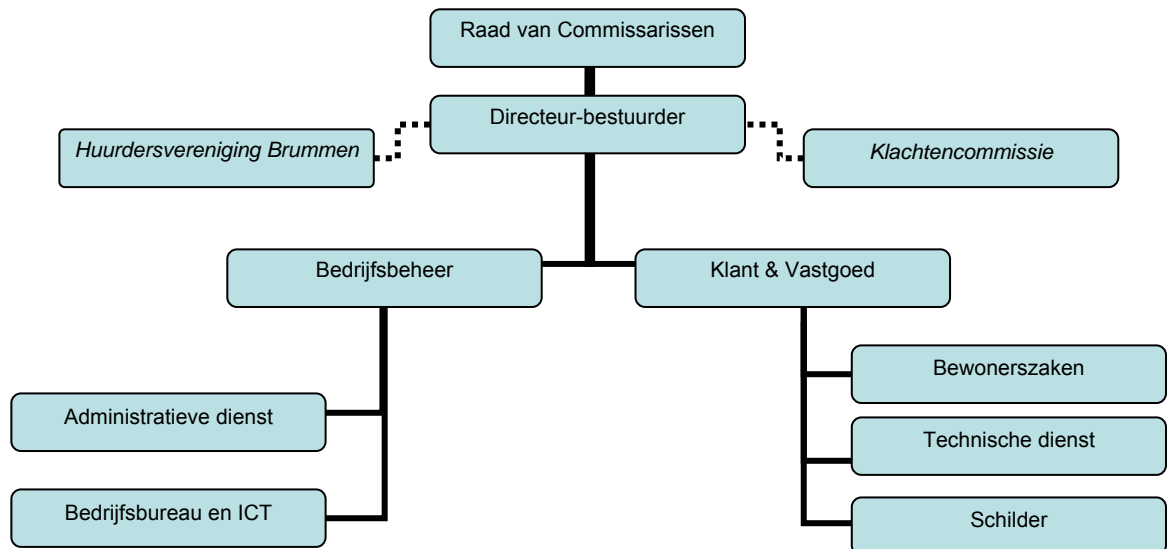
Raad van Commissarissen

Directeur-bestuurder

*Huurdersvereniging Brummen*

*Klachtencommissie*

Bedrijfsbeheer

Klant & Vastgoed

Administratieve dienst

Bedrijfsbureau en ICT

Bewonerszaken

Technische dienst

Schilder